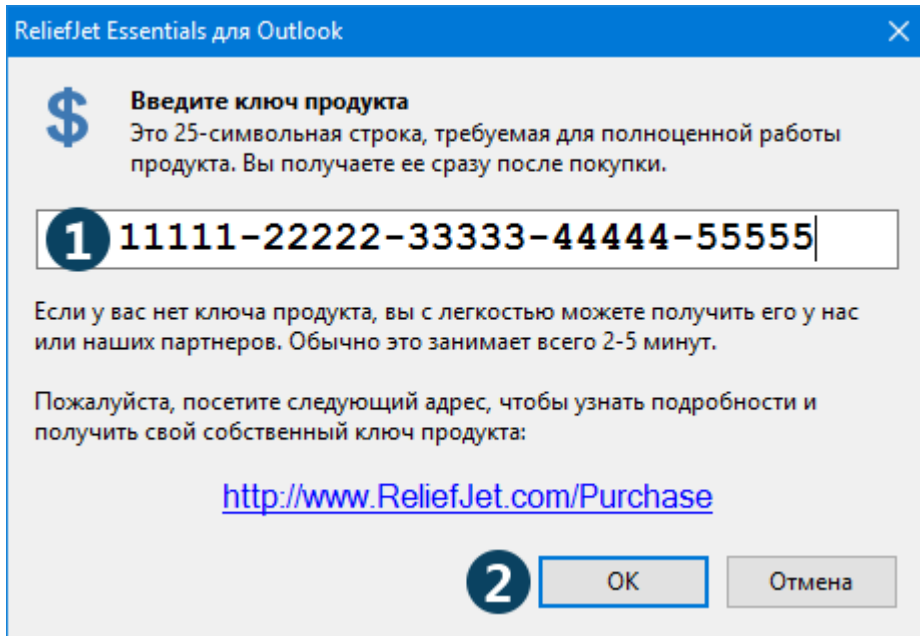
ReliefJet Essentials для Outlook

$

Введите ключ продукта
Это 25-символьная строка, требуемая для полноценной работы продукта. Вы получаете ее сразу после покупки.

1 11111-22222-33333-44444-55555

Если у вас нет ключа продукта, вы с легкостью можете получить его у нас или наших партнеров. Обычно это занимает всего 2-5 минут.

Пожалуйста, посетите следующий адрес, чтобы узнать подробности и получить свой собственный ключ продукта:

http://www.ReliefJet.com/Purchase

2 ОК

Отмена